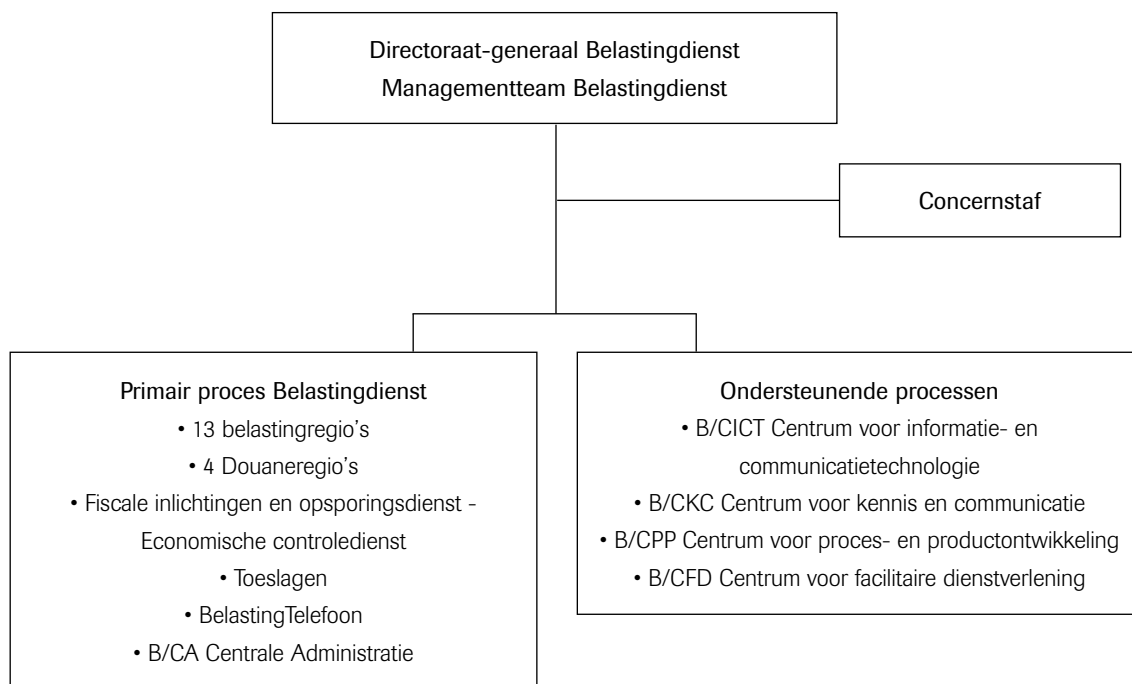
Directoraat-generaal Belastingdienst
Managementteam Belastingdienst

Concernstaf

Primair proces Belastingdienst
• 13 belastingregio's
• 4 Douaneregio's
• Fiscale inlichtingen en opsporingsdienst - Economische controledienst
• Toeslagen
• BelastingTelefoon
• B/CA Centrale Administratie

Ondersteunende processen
• B/CICT Centrum voor informatie- en communicatietechnologie
• B/CKC Centrum voor kennis en communicatie
• B/CPP Centrum voor proces- en productontwikkeling
• B/CFD Centrum voor facilitaire dienstverlening